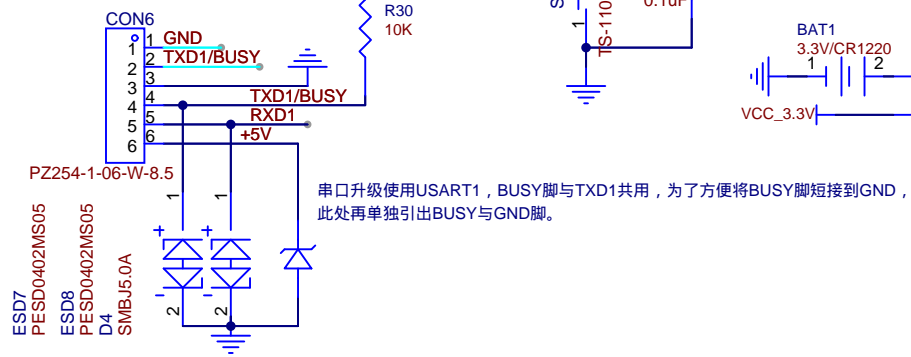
CON6
1 GND
2 TXD1/BUSY
3
4 TXD1/BUSY
5 RXD1
6 +5V
1
2
3
4
5
6
PZ254-1-06-W-8.5
R30
10K
S
TS-110
0.1uF
1
BAT1
3.3V/CR1220
1
2
VCC_3.3V
串口升级使用USART1，BUSY脚与TXD1共用，为了方便将BUSY脚短接到GND，此处再单独引出BUSY与GND脚。
1
1
+
+
-
-
2
2
ESD7
PESD0402MS05
ESD8
PESD0402MS05
D4
SMBJ5.0A